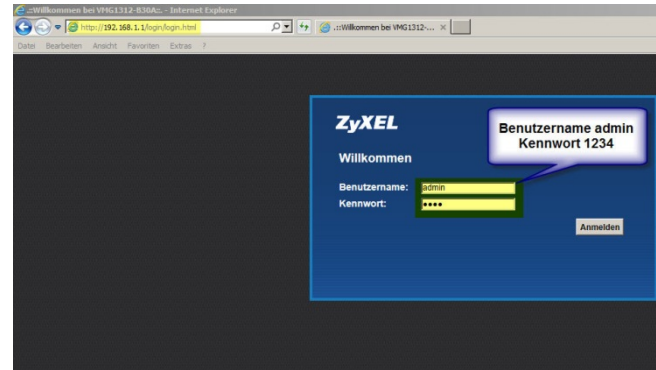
.::Willkommen bei VMG1312-B30A:. - Internet Explorer
http://192.168.1.1/login.html
.::Willkommen bei VMG1312-... ×
Datei Bearbeiten Ansicht Favoriten Extras ?

ZyXEL
Benutzername admin
Kennwort 1234
Willkommen
Benutzername: admin
Kennwort: ••••
Anmelden